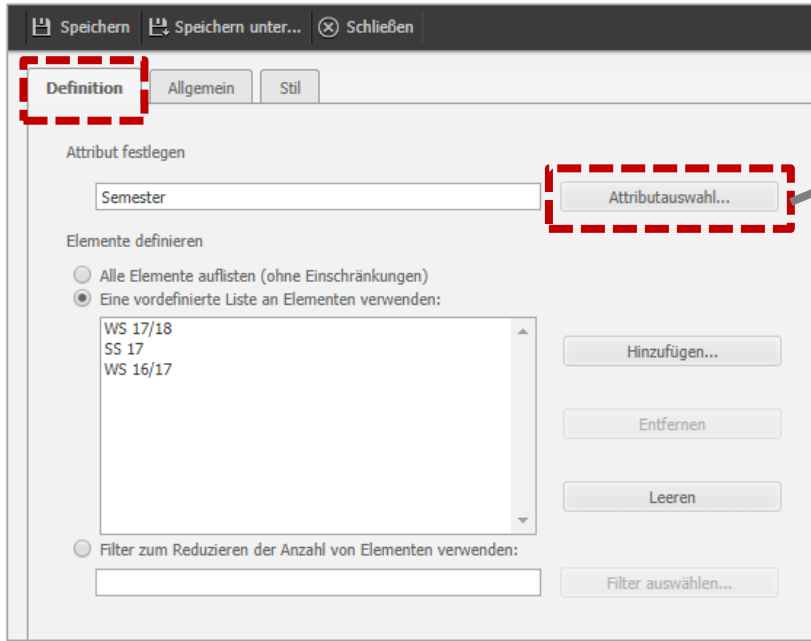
Speichern Speichern unter... Schließen

Definition Allgemein Stil

Attribut festlegen

Semester

Attributauswahl...

Elemente definieren

Alle Elemente auflisten (ohne Einschränkungen)

Eine vordefinierte Liste an Elementen verwenden:

WS 17/18
SS 17
WS 16/17

Hinzufügen...

Entfernen

Leeren

Filter zum Reduzieren der Anzahl von Elementen verwenden:

Filter auswählen...